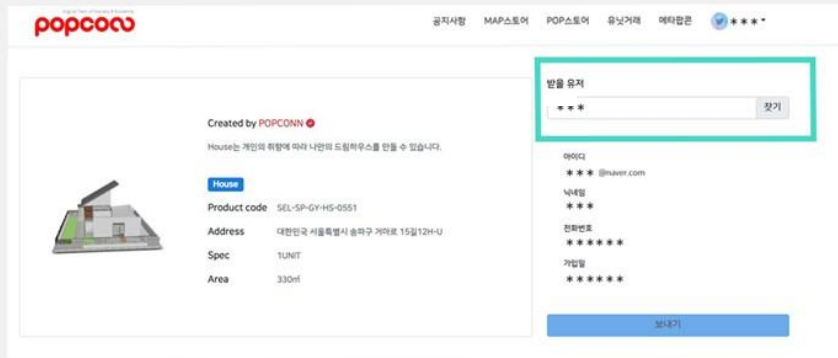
popcoon

공지사항 MAP스토어 POP스토어 유닛거래 메타팝콘 ＊＊＊

받을 유저
＊＊＊ 찾기

Created by POPCONN

House는 개인의 취향에 따라 나만의 드림하우스를 만들 수 있습니다.

House

Product code SEL-SP-GY-HS-0551
Address 대한민국 서울특별시 송파구 거마로 15길12H-U
Spec 1UNIT
Area 330㎡

아이디
＊＊＊ @naver.com
닉네임
＊＊＊
전화번호
＊＊＊＊＊＊
가입일
＊＊＊＊＊＊

보내기